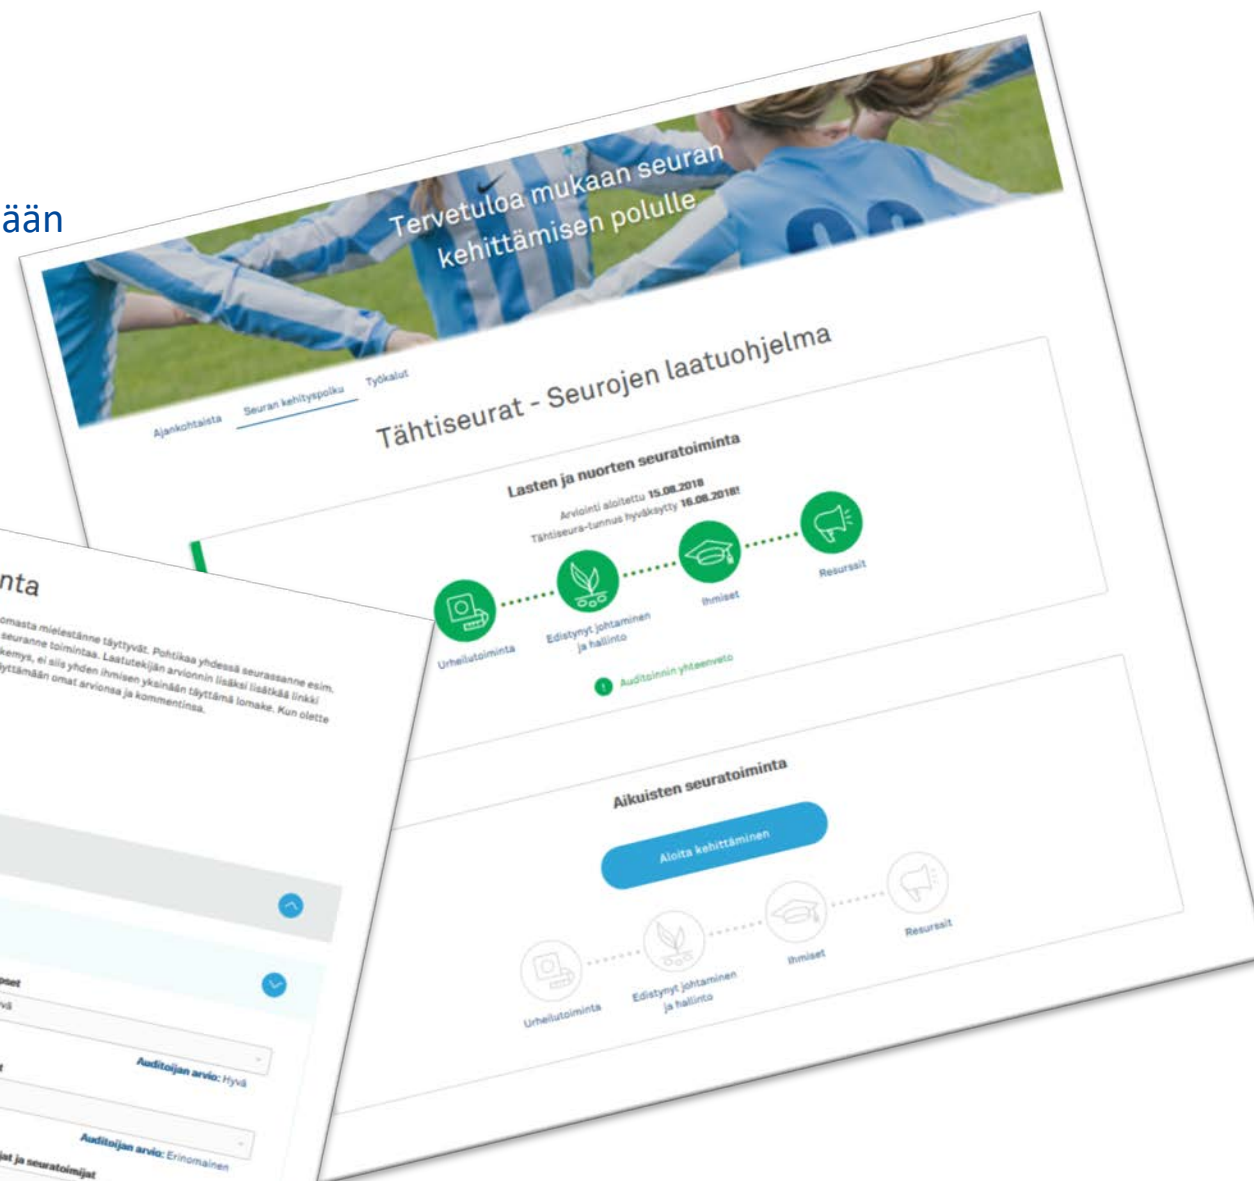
ään

Tervetuloa mukaan seuran kehittämisen polulle

Ajankohtaista Seuran kehityspolku Työkalut

Tähtiseurat - Seurojen laatuohjelma

Lasten ja nuorten seuratoiminta

Arviointi aloitettu 15.08.2018
Tähtiseura-tunnus hyväksytty 16.08.2018!

Urheilutoiminta Edistynyt johtaminen ja hallinto Ihmiset Resurssit

1 Auditoinnin yhteenveto

Aikuisten seuratoiminta

Aloita kehittäminen

Urheilutoiminta Edistynyt johtaminen ja hallinto Ihmiset Resurssit

nta

omasta mielestänne täyttyvät. Pohtikaa yhdessä seurassanne esim. seuranne toimintaa. Laatutekijän arvionnin lisäksi lisätkää linkki kemys, ei siis yhden ihmisen yksinään täyttämä lomake. Kun olette täyttämään omat arvionsa ja kommentinsa.

Auditoijan arvio: Hyvä

Auditoijan arvio: Erinomainen

iat ja seuratoimijat